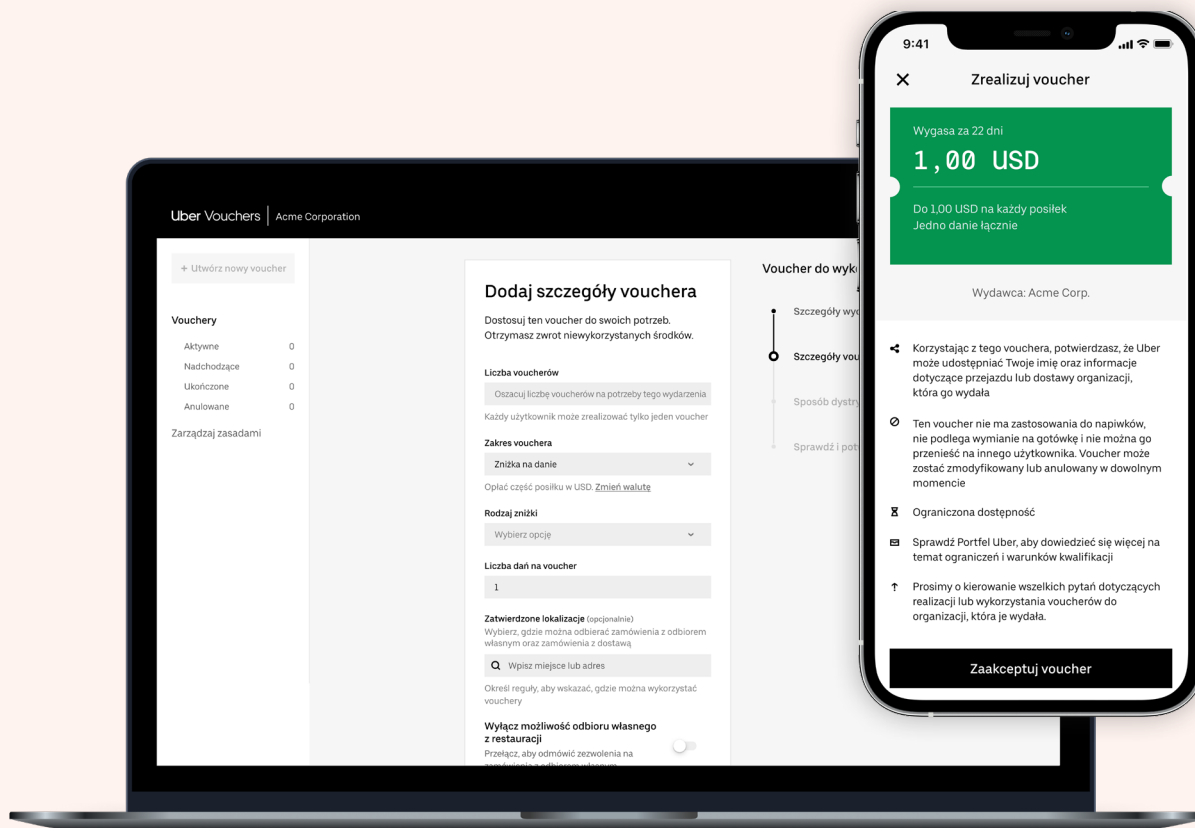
Uber Vouchers | Acme Corporation

+ Utwórz nowy voucher

Vouchery

Aktywne 0
Nadchodzące 0
Ukończone 0
Anulowane 0

Zarządzaj zasadami

Dodaj szczegóły vouchera

Dostosuj ten voucher do swoich potrzeb. Otrzymasz zwrot niewykorzystanych środków.

Liczba voucherów

Oszacuj liczbę voucherów na potrzeby tego wydarzenia

Każdy użytkownik może zrealizować tylko jeden voucher

Zakres vouchera

Zniżka na danie

Opłać część posiłku w USD. Zmień walutę

Rodzaj zniżki

Wybierz opcję

Liczba dań na voucher

1

Zatwierdzone lokalizacje (opcjonalnie)

Wybierz, gdzie można odbierać zamówienia z odbiorem własnym oraz zamówienia z dostawą

Wpisz miejsce lub adres

Określ reguły, aby wskazać, gdzie można wykorzystać vouchery

Wyłącz możliwość odbioru własnego z restauracji

Przełącz, aby odmówić zezwolenia na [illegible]

Voucher do wyk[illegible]

Szczegóły wy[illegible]

Szczegóły vou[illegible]

Sposób dystry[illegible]

Sprawdź i pot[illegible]

9:41

Zrealizuj voucher

Wygasa za 22 dni

1,00 USD

Do 1,00 USD na każdy posiłek
Jedno danie łącznie

Wydawca: Acme Corp.

Korzystając z tego vouchera, potwierdzasz, że Uber może udostępniać Twoje imię oraz informacje dotyczące przejazdu lub dostawy organizacji, która go wydała

Ten voucher nie ma zastosowania do napiwków, nie podlega wymianie na gotówkę i nie można go przenieść na innego użytkownika. Voucher może zostać zmodyfikowany lub anulowany w dowolnym momencie

Ograniczona dostępność

Sprawdź Portfel Uber, aby dowiedzieć się więcej na temat ograniczeń i warunków kwalifikacji

Prosimy o kierowanie wszelkich pytań dotyczących realizacji lub wykorzystania voucherów do organizacji, która je wydała.

Zaakceptuj voucher